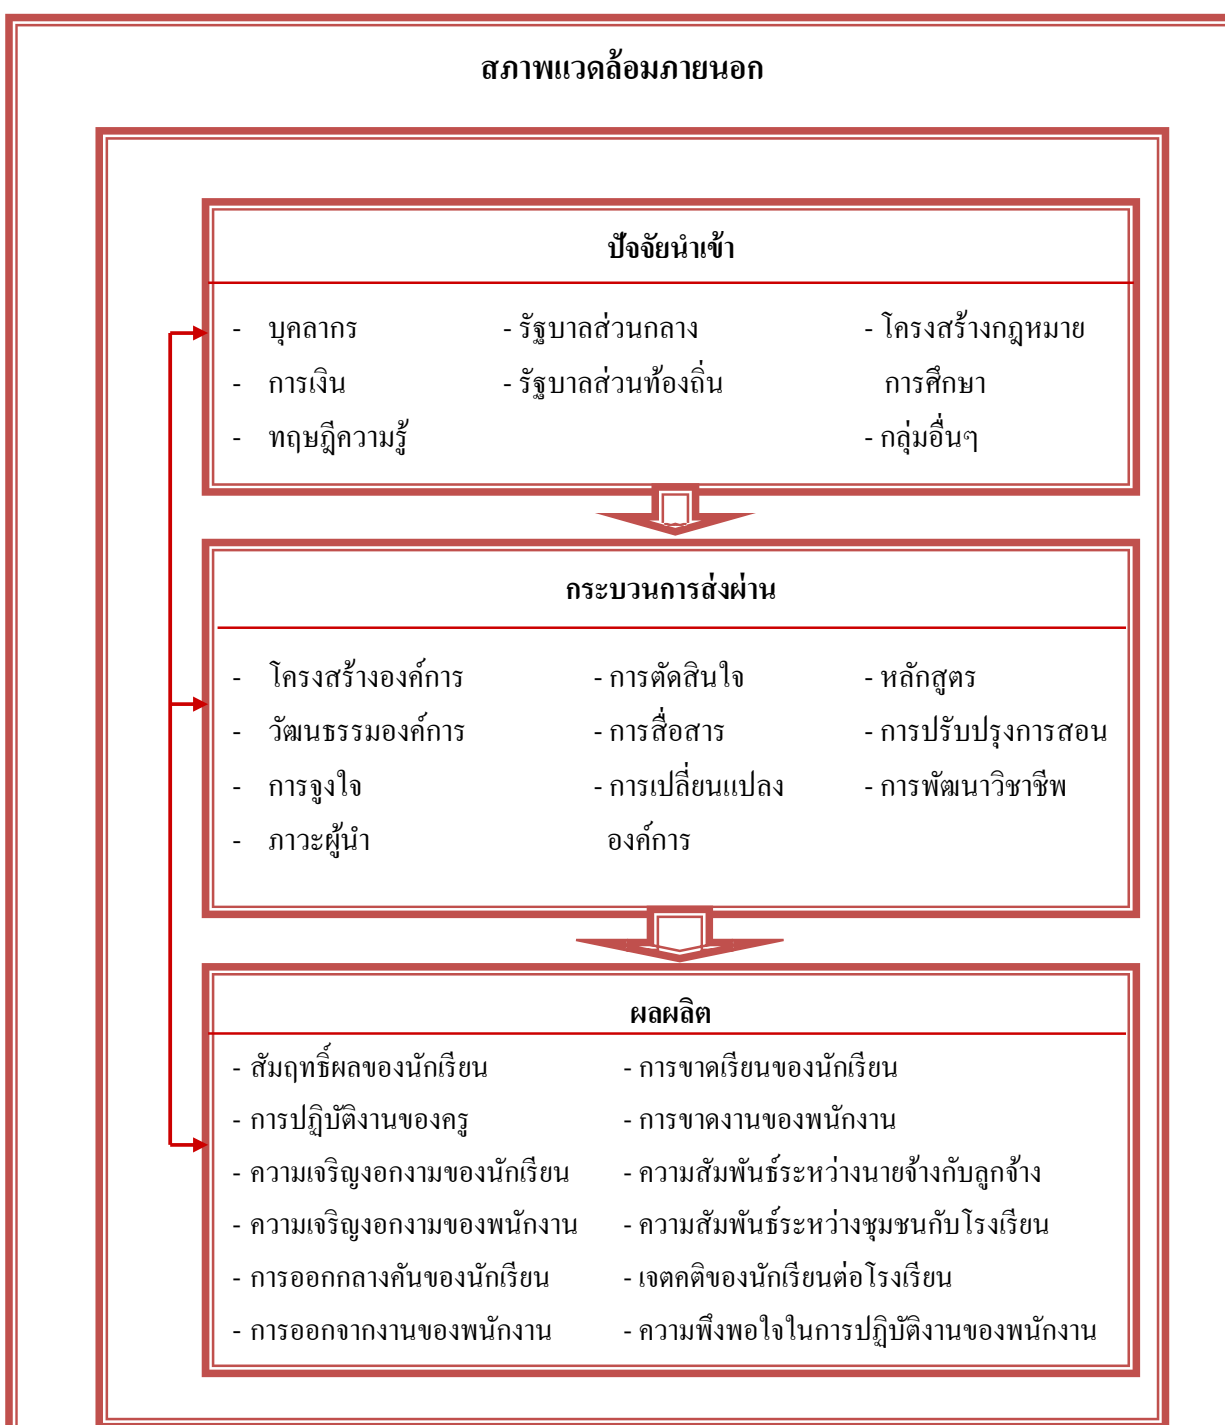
สภาพแวดล้อมภายนอก

ปัจจัยนำเข้า

- บุคลากร
- การเงิน
- ทฤษฎีความรู้

- รัฐบาลส่วนกลาง
- รัฐบาลส่วนท้องถิ่น

- โครงสร้างกฎหมายการศึกษา
- กลุ่มอื่นๆ

กระบวนการส่งผ่าน

- โครงสร้างองค์การ
- วัฒนธรรมองค์การ
- การจูงใจ
- ภาวะผู้นำ

- การตัดสินใจ
- การสื่อสาร
- การเปลี่ยนแปลงองค์การ

- หลักสูตร
- การปรับปรุงการสอน
- การพัฒนาวิชาชีพ

ผลผลิต

- สัมฤทธิ์ผลของนักเรียน
- การปฏิบัติงานของครู
- ความเจริญงอกงามของนักเรียน
- ความเจริญงอกงามของพนักงาน
- การออกกลางคันของนักเรียน
- การออกจากงานของพนักงาน

- การขาดเรียนของนักเรียน
- การขาดงานของพนักงาน
- ความสัมพันธ์ระหว่างนายจ้างกับลูกจ้าง
- ความสัมพันธ์ระหว่างชุมชนกับโรงเรียน
- เจตคติของนักเรียนต่อโรงเรียน
- ความพึงพอใจในการปฏิบัติงานของพนักงาน